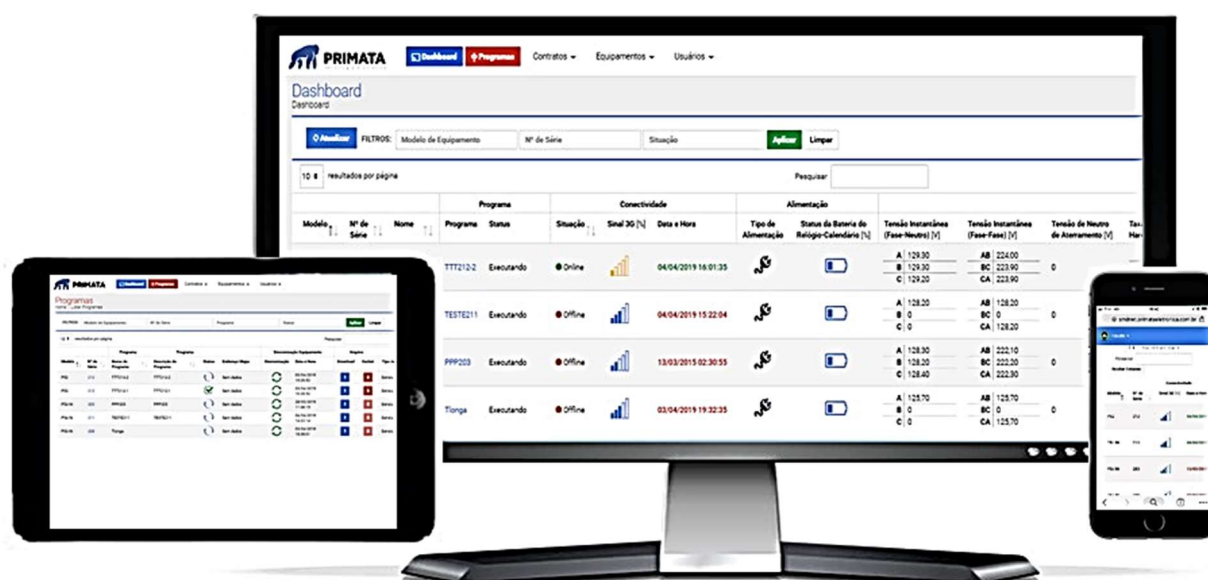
PRIMATA

Dashboard Programas Contratos ▾ Equipamentos ▾ Usuários ▾

Dashboard
Dashboard

Atualizar FILTROS: Modelo de Equipamento Nº de Série Situação Aplicar Limpar

10 resultados por página Pesquisar

| Modelo | Nº de Série | Nome | Programa | Status | Situação | Sinal 3G [%] | Data e Hora | Tipo de Alimentação | Status da Bateria do Relógio-Calendário [%] | Tensão Instantânea (Fase-Neutro) [V] | Tensão Instantânea (Fase-Fase) [V] | Tensão de Neutro de Aterramento [V] |
|---|---|---|---|---|---|---|---|---|---|---|---|---|
| | | | TTT212-2 | Executando | Online | | 04/04/2019 16:01:35 | | | A 129,30 B 129,30 C 129,20 | AB 224,00 BC 223,90 CA 223,80 | 0 |
| | | | TESTE211 | Executando | Offline | | 04/04/2019 15:22:04 | | | A 128,20 B 0 C 0 | AB 128,20 BC 0 CA 128,20 | 0 |
| | | | PPP203 | Executando | Offline | | 13/03/2015 02:30:55 | | | A 128,30 B 128,30 C 128,40 | AB 222,10 BC 222,20 CA 222,30 | 0 |
| | | | Tlonga | Executando | Offline | | 03/04/2019 19:32:35 | | | A 125,70 B 0 C 0 | AB 125,70 BC 0 CA 125,70 | 0 |

PRIMATA
Programas
Pesquisar
Conectividade